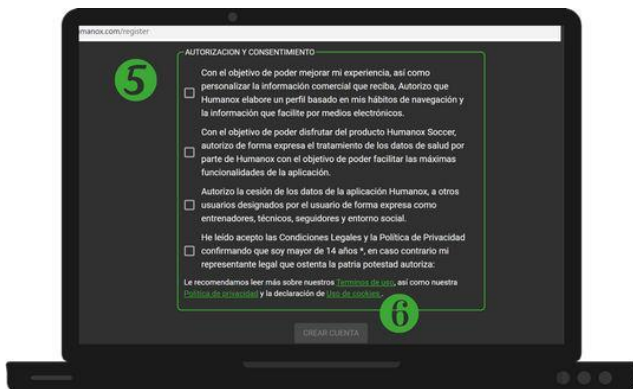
manox.com/register

AUTORIZACION Y CONSENTIMIENTO

5

Con el objetivo de poder mejorar mi experiencia, así como personalizar la información comercial que reciba, Autorizo que Humanox elabore un perfil basado en mis hábitos de navegación y la información que facilite por medios electrónicos.

Con el objetivo de poder disfrutar del producto Humanox Soccer, autorizo de forma expresa el tratamiento de los datos de salud por parte de Humanox con el objetivo de poder facilitar las máximas funcionalidades de la aplicación.

Autorizo la cesión de los datos de la aplicación Humanox, a otros usuarios designados por el usuario de forma expresa como entrenadores, técnicos, seguidores y entorno social.

He leído acepto las Condiciones Legales y la Política de Privacidad confirmando que soy mayor de 14 años *, en caso contrario mi representante legal que ostenta la patria potestad autoriza:

Le recomendamos leer más sobre nuestros Terminos de uso, así como nuestra Politica de privacidad y la declaración de Uso de cookies.

6

CREAR CUENTA